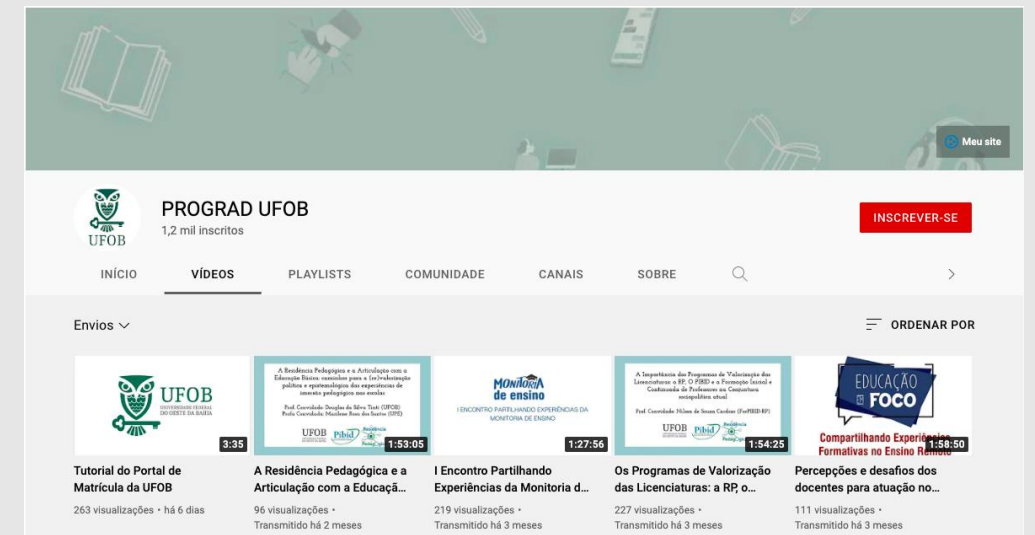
Meu site

UFOB

PROGRAD UFOB
1,2 mil inscritos

INSCREVER-SE

INÍCIO VÍDEOS PLAYLISTS COMUNIDADE CANAIS SOBRE

Envios

ORDENAR POR

UFOB
UNIVERSIDADE FEDERAL DO OESTE DA BAHIA
3:35
Tutorial do Portal de Matrícula da UFOB
263 visualizações • há 6 dias

A Residência Pedagógica e a Articulação com a Educação Básica: caminhos para a (re)elaboração política e epistemológica das experiências de imersão pedagógica nas escolas
Prof. Convidado: Douglas da Silva Tinti (UFOP)
Profa. Convidada: Marilene Rosa dos Santos (UPE)
UFOB Pibid Residência Pedagógica
1:53:05
A Residência Pedagógica e a Articulação com a Educaçã...
96 visualizações •
Transmitido há 2 meses

Monitoria de ensino
I ENCONTRO PARTILHANDO EXPERIÊNCIAS DA MONITORIA DE ENSINO
1:27:56
I Encontro Partilhando Experiências da Monitoria d...
219 visualizações •
Transmitido há 3 meses

A Importância dos Programas de Valorização das Licenciaturas: a RP, O PIBID e a Formação (inicial e Continuada de Professores na Conjuntura sociopolítica atual
Prof. Convidado: Nilson de Souza Cardoso (ForPIBID-RP)
UFOB Pibid Residência Pedagógica
1:54:25
Os Programas de Valorização das Licenciaturas: a RP, o...
227 visualizações •
Transmitido há 3 meses

EDUCAÇÃO EM FOCO
Compartilhando Experiências Formativas no Ensino Remoto
1:58:50
Percepções e desafios dos docentes para atuação no...
111 visualizações •
Transmitido há 3 meses